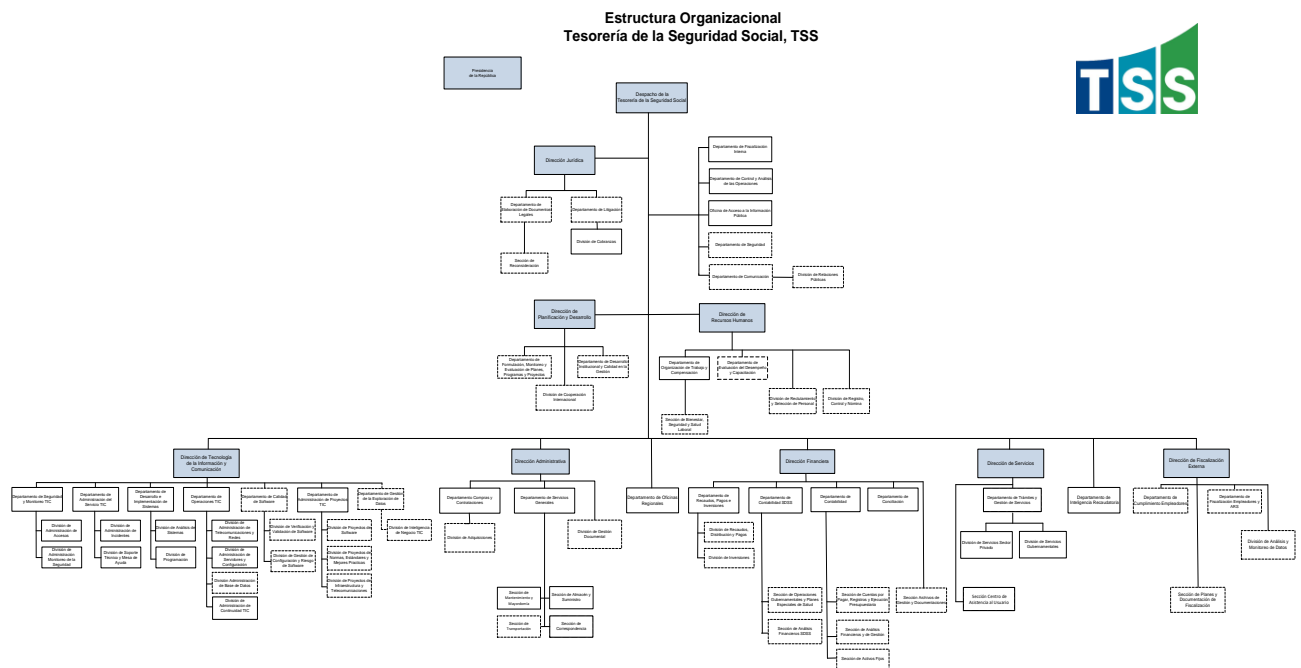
Estructura Organizacional
Tesorería de la Seguridad Social, TSS

TSS

Presidencia de la República

Despacho de la Tesorería de la Seguridad Social

Dirección Jurídica

Departamento de Elaboración de Documentos Legales

Departamento de Litigación

Sección de Reconsideración

División de Cobranzas

Departamento de Fiscalización Interna

Departamento de Control y Análisis de las Operaciones

Oficina de Acceso a la Información Pública

Departamento de Seguridad

Departamento de Comunicación

División de Relaciones Públicas

Dirección de Planificación y Desarrollo

Departamento de Formulación, Monitoreo y Evaluación de Planes, Programas y Proyectos

Departamento de Desarrollo Institucional y Calidad en la Gestión

División de Cooperación Internacional

Dirección de Recursos Humanos

Departamento de Organización del Trabajo y Compensación

Departamento de Evaluación del Desempeño y Capacitación

División de Reclutamiento y Selección de Personal

División de Registro, Control y Nómina

Sección de Bienestar, Seguridad y Salud Laboral

Dirección de Tecnología de la Información y Comunicación

Departamento de Seguridad y Monitoreo TIC

División de Administración de Accesos

División de Administración Monitoreo de la Seguridad

Departamento de Administración del Servicio TIC

División de Administración de Incidentes

División de Soporte Técnico y Mesa de Ayuda

Departamento de Desarrollo e Implementación de Sistemas

División de Análisis de Sistemas

División de Programación

Departamento de Operaciones TIC

División de Administración de Telecomunicaciones y Redes

División de Administración de Servidores y Configuración

División Administración de Base de Datos

División de Administración de Continuidad TIC

Departamento de Calidad de Software

División de Verificación y Validación de Software

División de Gestión de Configuración y Riesgo de Software

Departamento de Administración de Proyectos TIC

División de Proyectos de Software

División de Proyectos de Normas, Estándares y Mejores Prácticas

División de Proyectos de Infraestructura y Telecomunicaciones

Departamento de Gestión de la Explotación de Datos

División de Inteligencia de Negocio TIC

Dirección Administrativa

Departamento Compras y Contrataciones

División de Adquisiciones

Departamento de Servicios Generales

División de Gestión Documental

Sección de Mantenimiento y Mayordomía

Sección de Almacén y Suministro

Sección de Transportación

Sección de Correspondencia

Departamento de Oficinas Regionales

Dirección Financiera

Departamento de Recaudos, Pagos e Inversiones

División de Recaudos, Distribución y Pagos

División de Inversiones

Departamento de Contabilidad SDSS

Sección de Operaciones Gubernamentales y Planes Especiales de Salud

Sección de Análisis Financieros SDSS

Departamento de Contabilidad

Sección de Cuentas por Pagar, Registros y Ejecución Presupuestaria

Sección de Análisis Financieros y de Gestión

Sección de Activos Fijos

Departamento de Conciliación

Sección Archivos de Gestión y Documentación

Dirección de Servicios

Departamento de Trámites y Gestión de Servicios

División de Servicios Sector Privado

División de Servicios Gubernamentales

Sección Centro de Asistencia al Usuario

Departamento de Inteligencia Recaudatoria

Dirección de Fiscalización Externa

Departamento de Cumplimiento Empleadores

Departamento de Fiscalización Empleadores y ARS

División de Análisis y Monitoreo de Datos

Sección de Planes y Documentación de Fiscalización